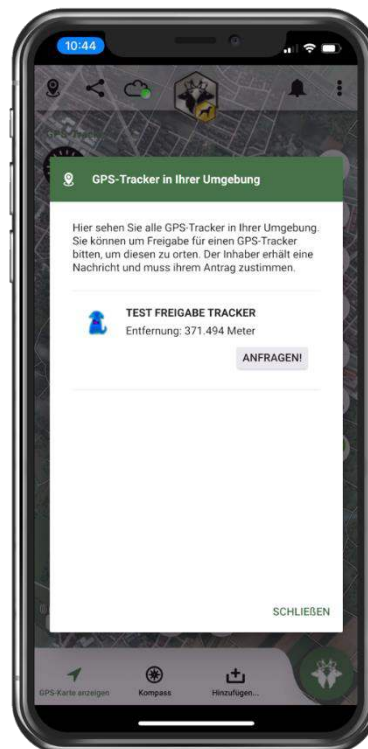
10:44

GPS-Tracker in Ihrer Umgebung

Hier sehen Sie alle GPS-Tracker in Ihrer Umgebung. Sie können um Freigabe für einen GPS-Tracker bitten, um diesen zu orten. Der Inhaber erhält eine Nachricht und muss ihrem Antrag zustimmen.

TEST FREIGABE TRACKER
Entfernung: 371.494 Meter

ANFRAGEN!

SCHLIEßEN

GPS-Karte anzeigen
Kompass
Hinzufügen...